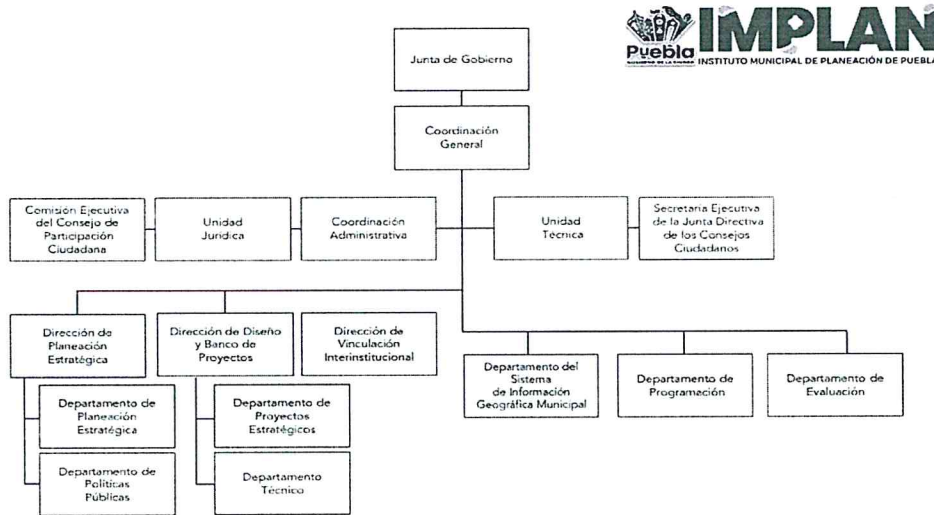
Puebla IMPLAN INSTITUTO MUNICIPAL DE PLANEACIÓN DE PUEBLA

Junta de Gobierno

Coordinación General

Comisión Ejecutiva del Consejo de Participación Ciudadana

Unidad Jurídica

Coordinación Administrativa

Unidad Técnica

Secretaría Ejecutiva de la Junta Directiva de los Consejos Ciudadanos

Dirección de Planeación Estratégica

Dirección de Diseño y Banco de Proyectos

Dirección de Vinculación Interinstitucional

Departamento del Sistema de Información Geográfica Municipal

Departamento de Programación

Departamento de Evaluación

Departamento de Planeación Estratégica

Departamento de Proyectos Estratégicos

Departamento de Políticas Públicas

Departamento Técnico